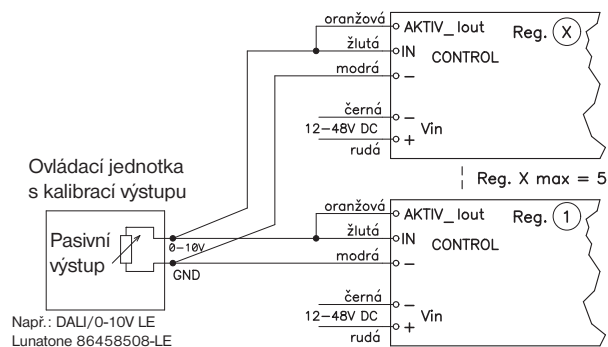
oranžová
AKTIV_Iout
Reg. X
žlutá
IN
CONTROL
modrá
–
černá
–
12–48V DC
Vin
+
rudá

Ovládací jednotka s kalibrací výstupu

Reg. X max = 5

oranžová
AKTIV_Iout
Reg. 1
Pasivní výstup
0–10V
žlutá
IN
CONTROL
modrá
GND
–
černá
–
12–48V DC
Vin
+
rudá

Např.: DALI/0-10V LE
Lunatone 86458508-LE